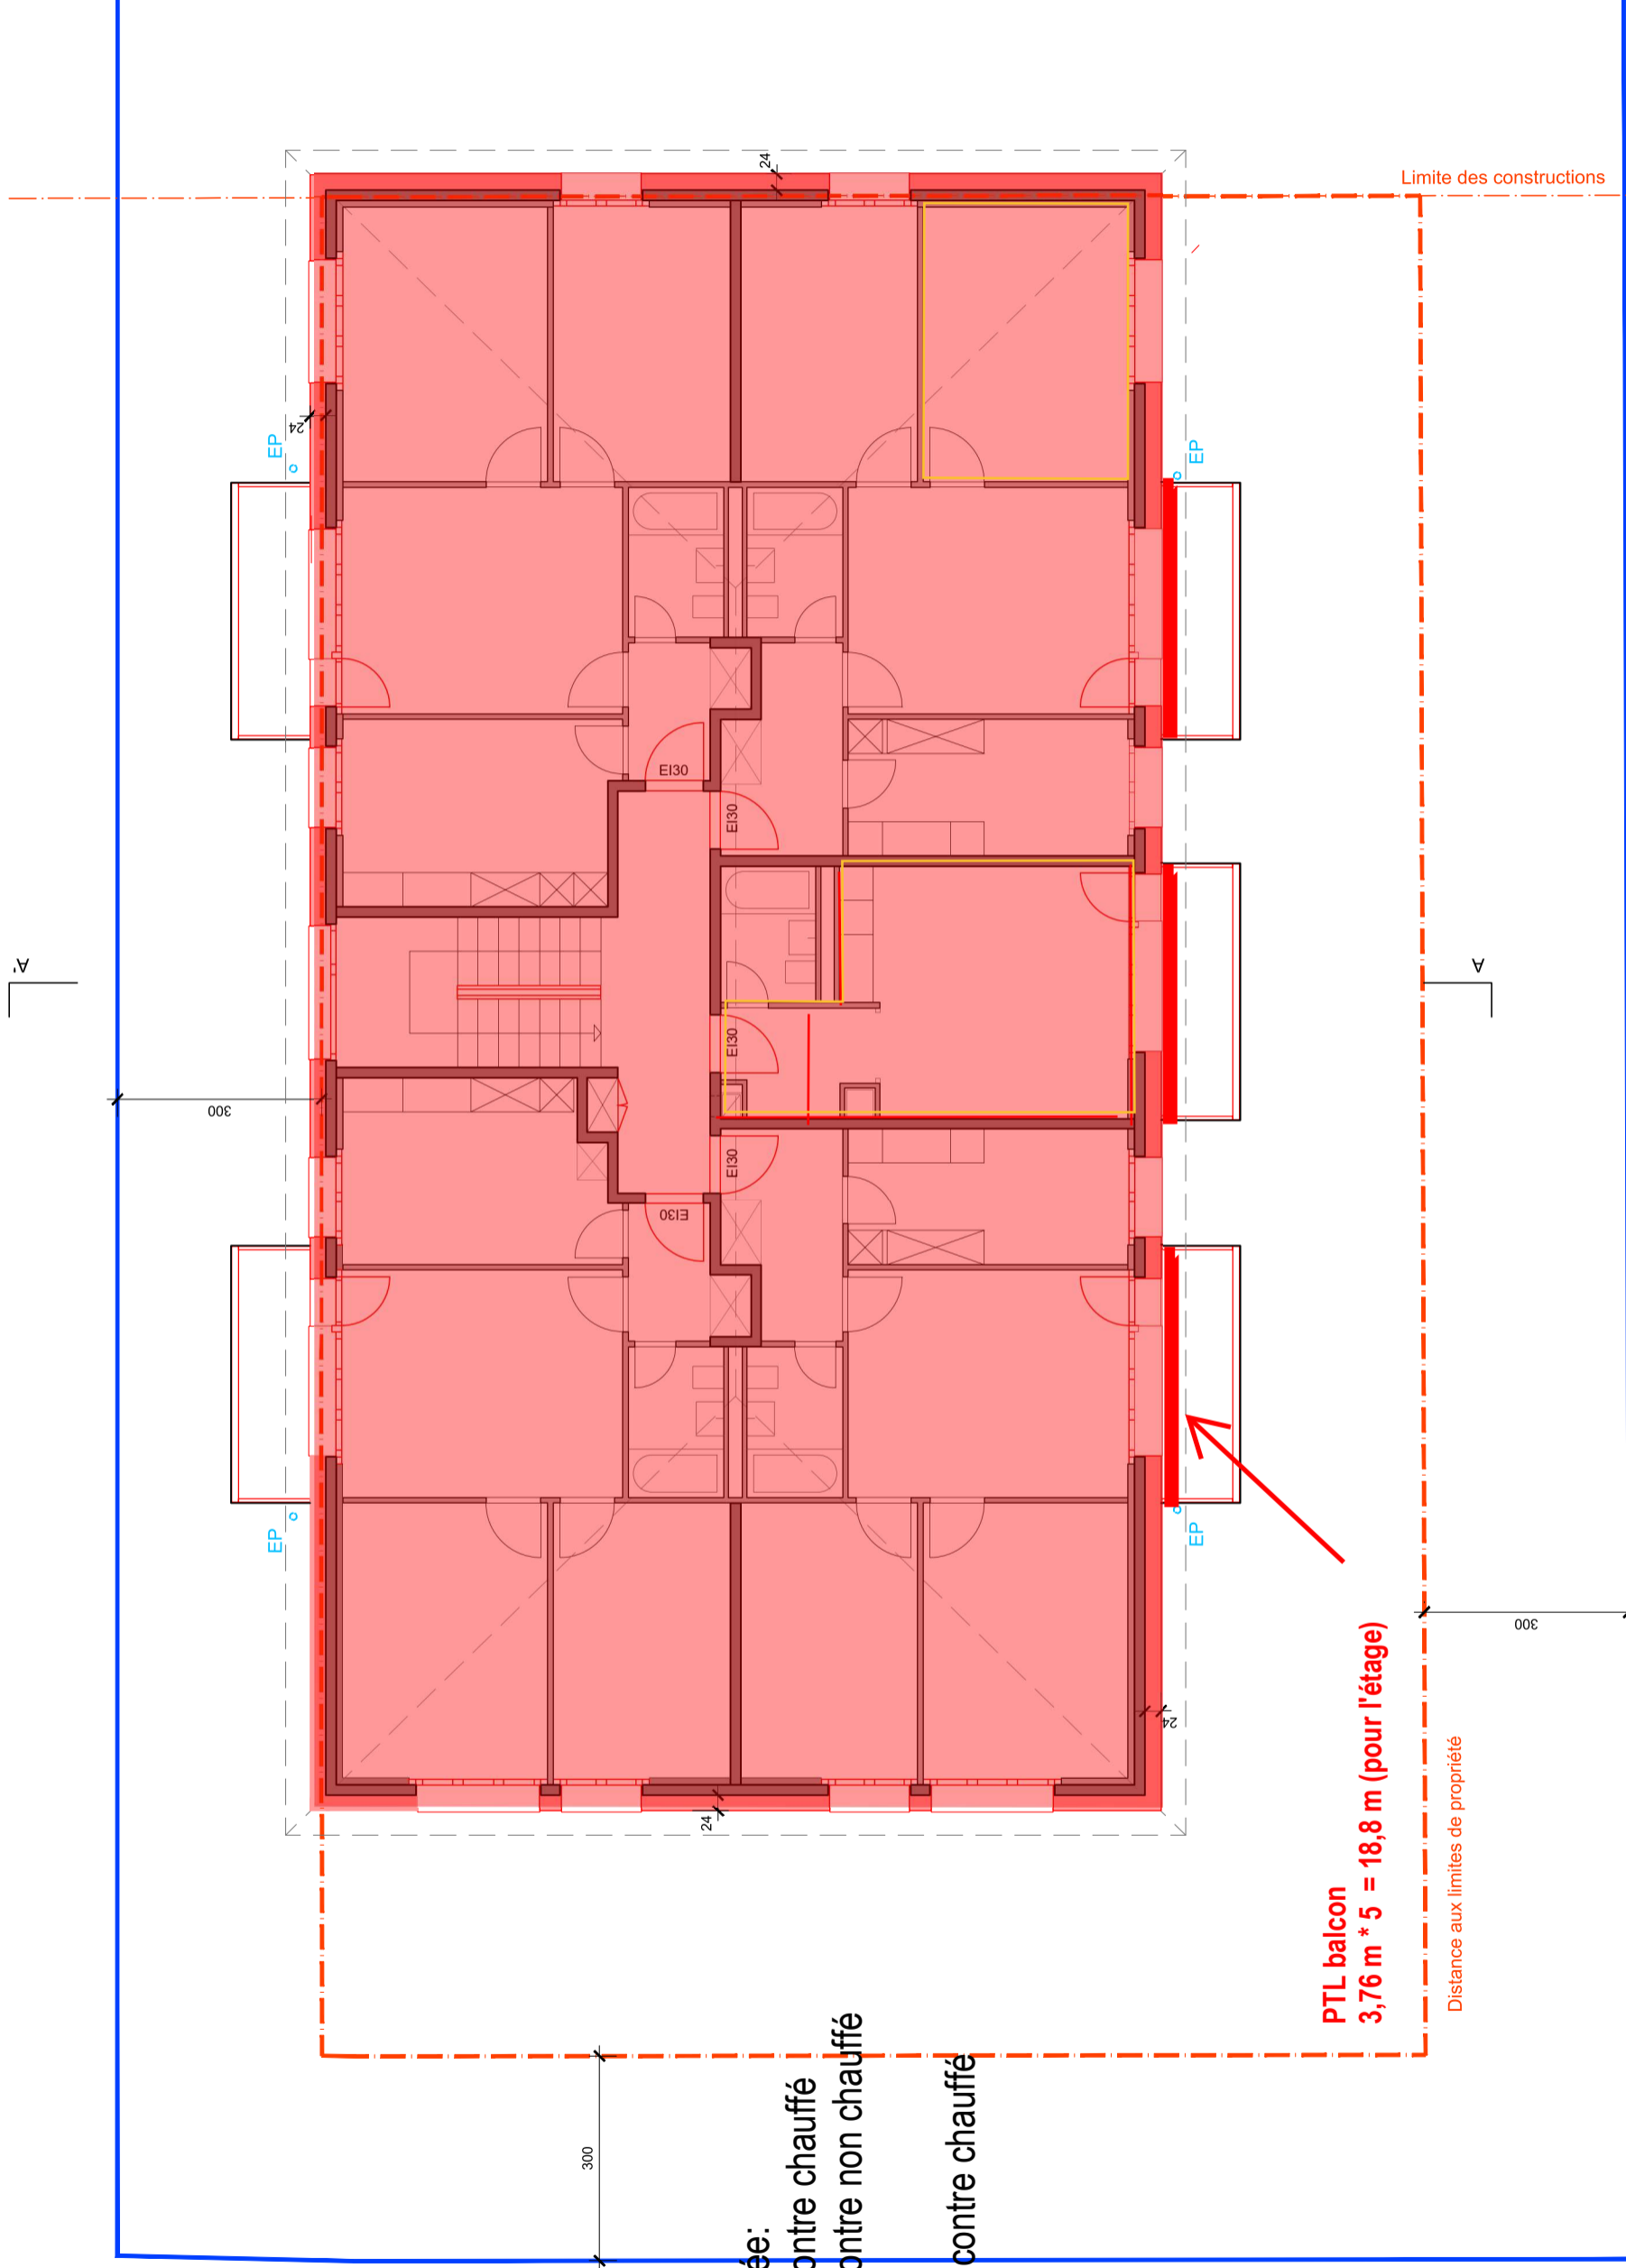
Limite des constructions

24

24

EP

EP

EI30

EI30

A'

A

300

EI30

EI30

EI30

EP

EP

300

24

24

PTL balcon
3,76 m * 5 = 18,8 m (pour l'étage)

Distance aux limites de propriété

300

ée:
ontre chauffé
ontre non chauffé
contre chauffé